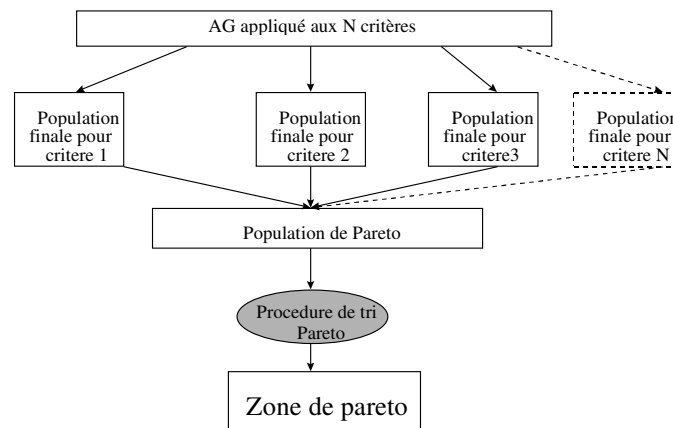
AG appliqué aux N critères

Population finale pour critere 1

Population finale pour critere 2

Population finale pour critere3

Populatio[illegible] finale pour critere N

Population de Pareto

Procedure de tri Pareto

Zone de pareto